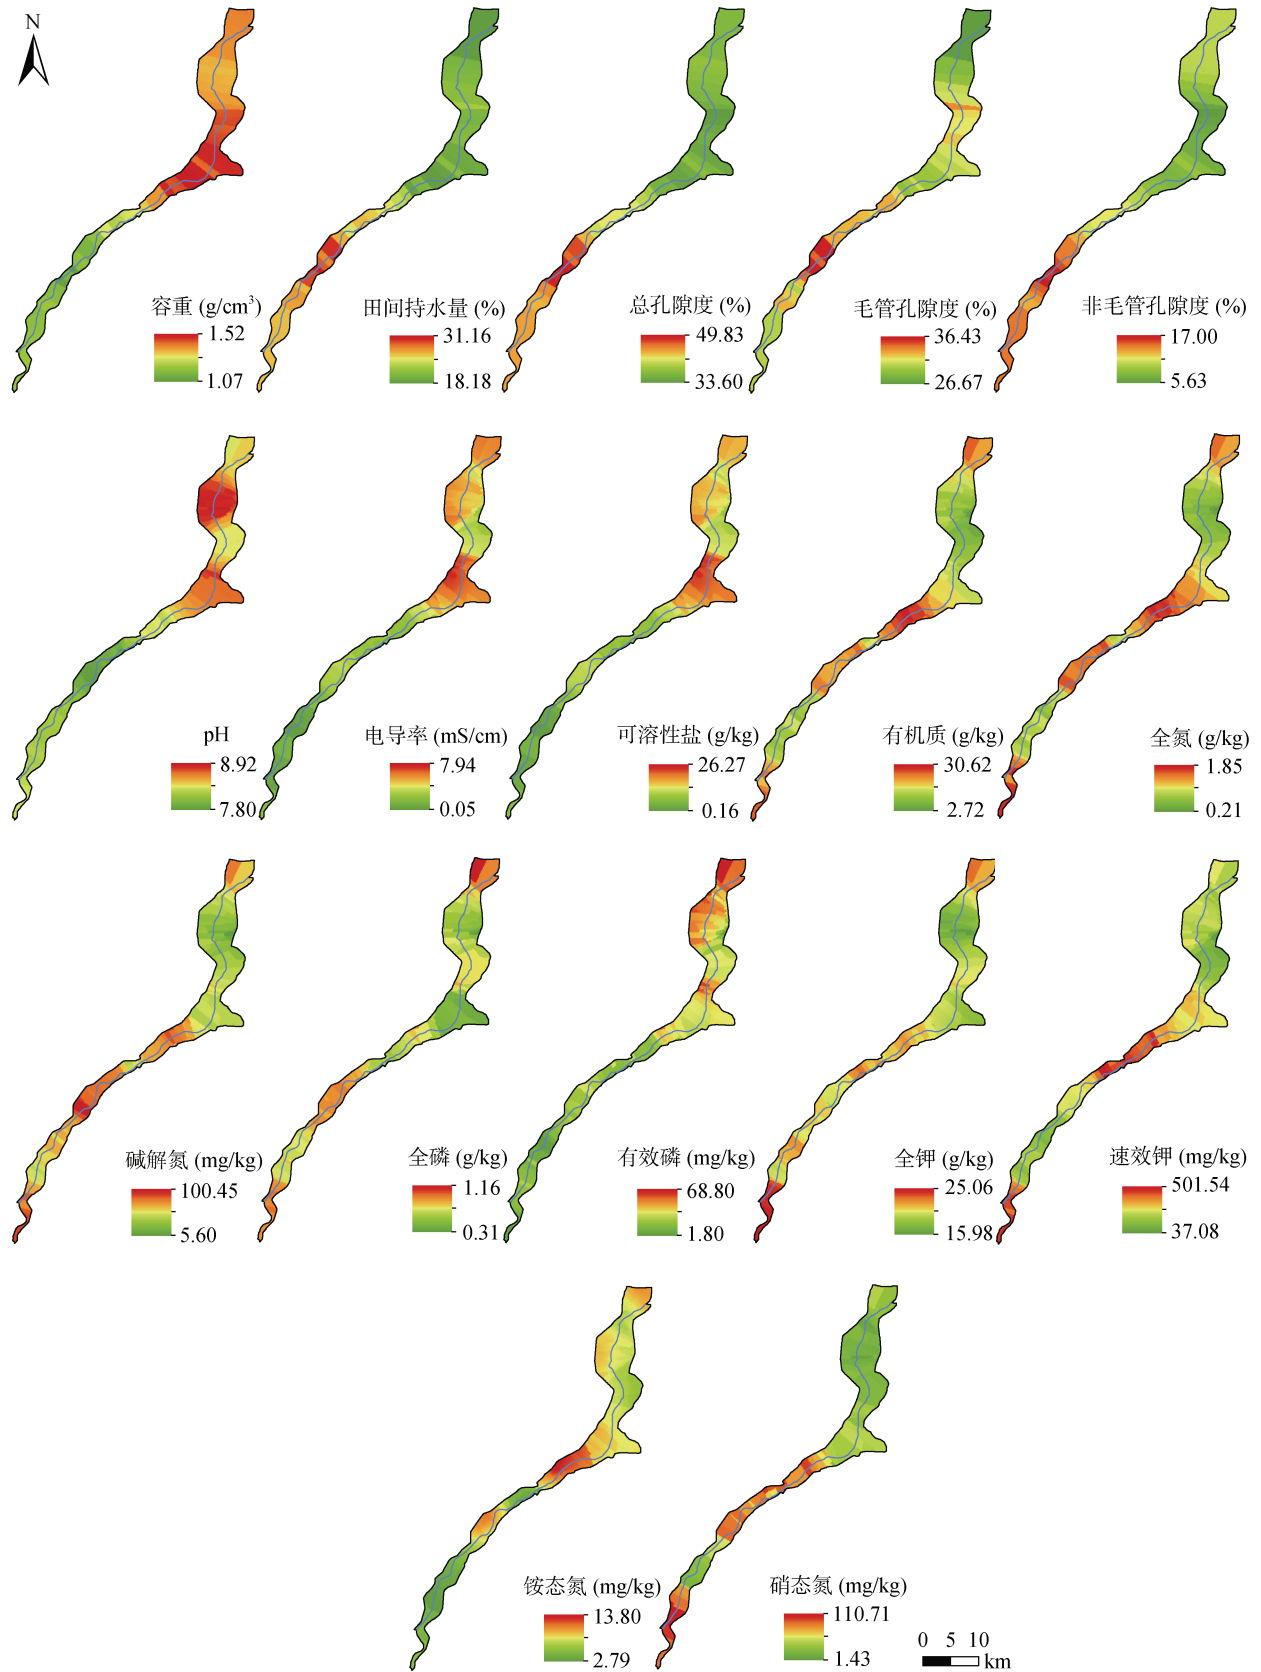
N

容重 (g/cm$^3$)
1.52
1.07

田间持水量 (%)
31.16
18.18

总孔隙度 (%)
49.83
33.60

毛管孔隙度 (%)
36.43
26.67

非毛管孔隙度 (%)
17.00
5.63

pH
8.92
7.80

电导率 (mS/cm)
7.94
0.05

可溶性盐 (g/kg)
26.27
0.16

有机质 (g/kg)
30.62
2.72

全氮 (g/kg)
1.85
0.21

碱解氮 (mg/kg)
100.45
5.60

全磷 (g/kg)
1.16
0.31

有效磷 (mg/kg)
68.80
1.80

全钾 (g/kg)
25.06
15.98

速效钾 (mg/kg)
501.54
37.08

铵态氮 (mg/kg)
13.80
2.79

硝态氮 (mg/kg)
110.71
1.43

0 5 10
km